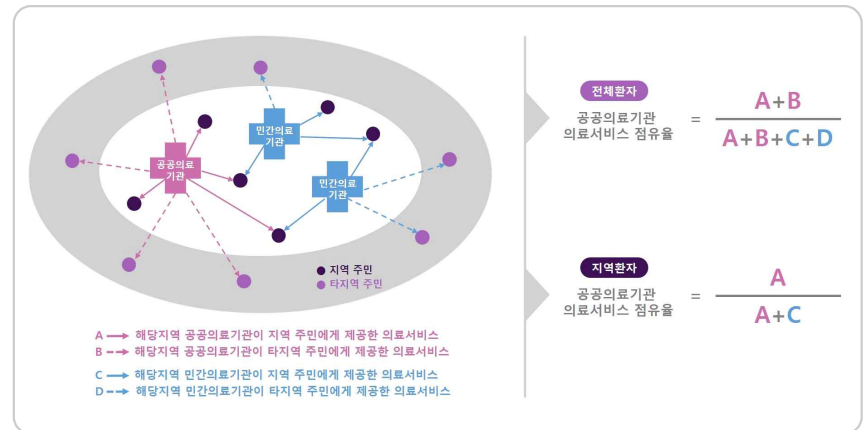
공공의료기관

민간의료기관

민간의료기관

지역 주민
타지역 주민

A 해당지역 공공의료기관이 지역 주민에게 제공한 의료서비스
B 해당지역 공공의료기관이 타지역 주민에게 제공한 의료서비스
C 해당지역 민간의료기관이 지역 주민에게 제공한 의료서비스
D 해당지역 민간의료기관이 타지역 주민에게 제공한 의료서비스

전체환자
공공의료기관 의료서비스 점유율 $= \frac{A+B}{A+B+C+D}$

지역환자
공공의료기관 의료서비스 점유율 $= \frac{A}{A+C}$